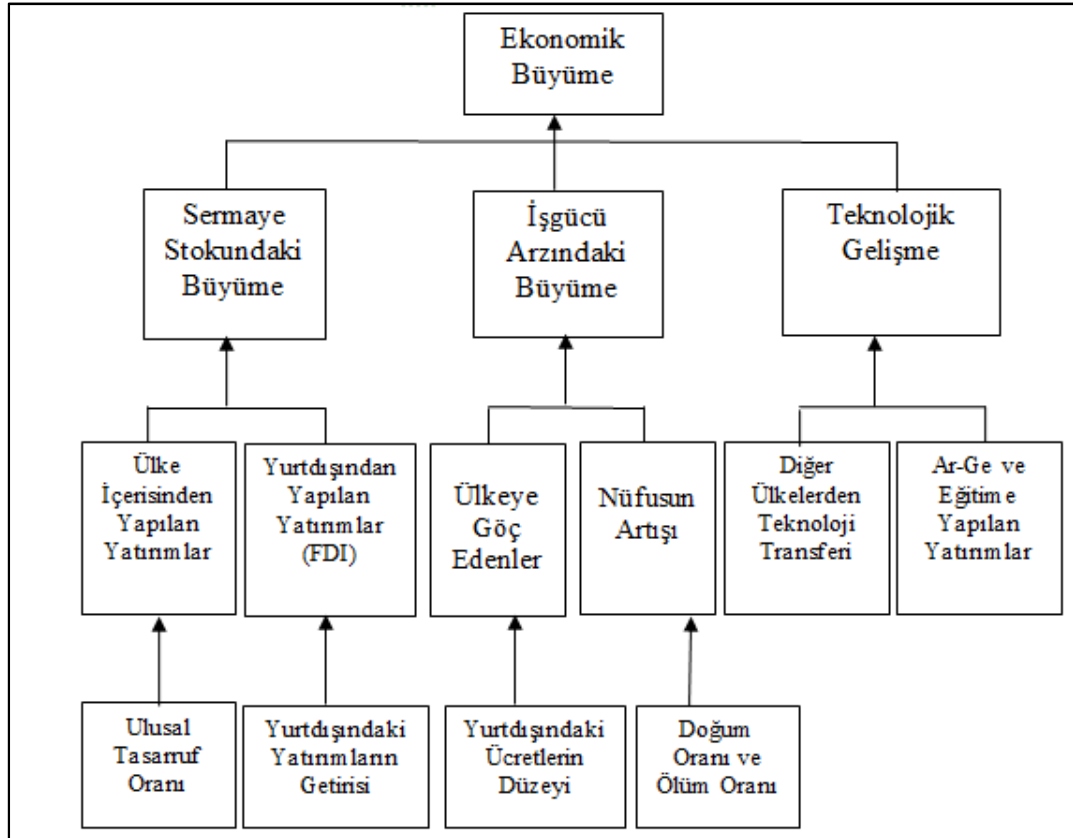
Ekonomik Büyüme

Sermaye Stokundaki Büyüme

İşgücü Arzındaki Büyüme

Teknolojik Gelişme

Ülke İçerisinden Yapılan Yatırımlar

Yurtdışından Yapılan Yatırımlar (FDI)

Ülkeye Göç Edenler

Nüfusun Artışı

Diğer Ülkelerden Teknoloji Transferi

Ar-Ge ve Eğitime Yapılan Yatırımlar

Ulusal Tasarruf Oranı

Yurtdışındaki Yatırımların Getirisi

Yurtdışındaki Ücretlerin Düzeyi

Doğum Oranı ve Ölüm Oranı